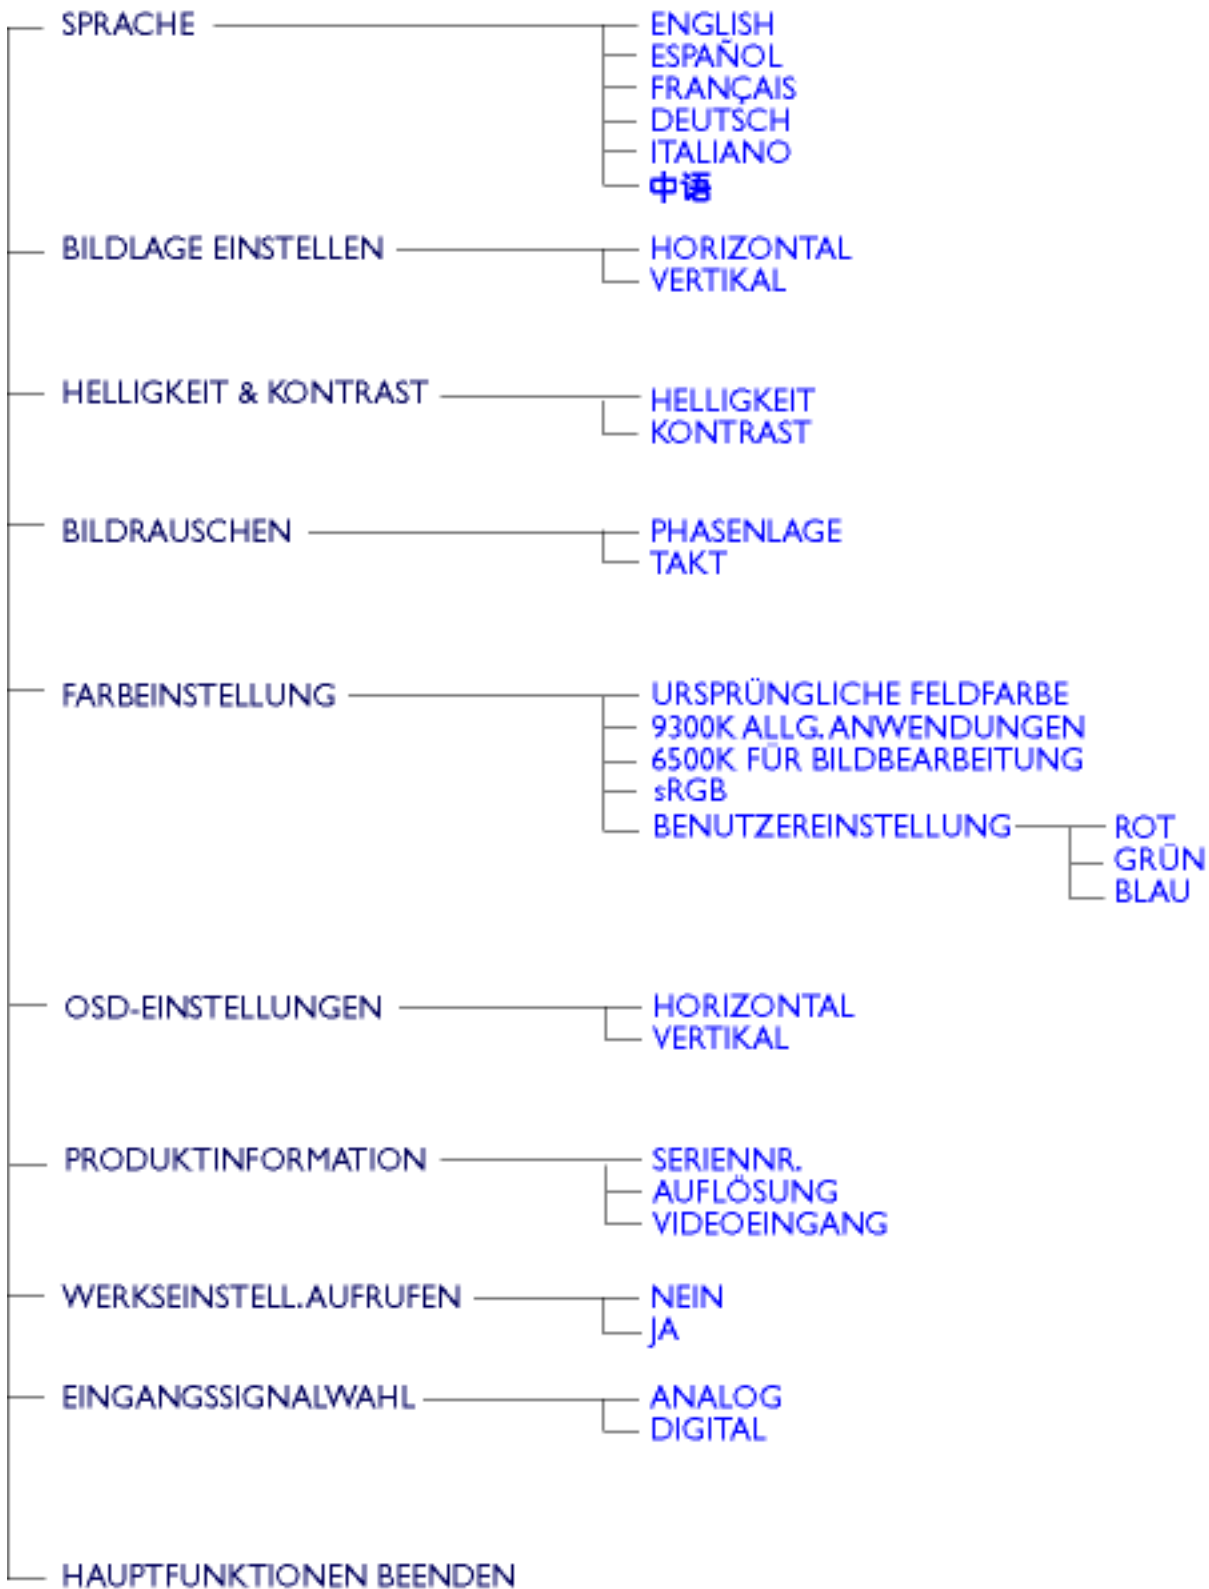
SPRACHE
ENGLISH
ESPAÑOL
FRANÇAIS
DEUTSCH
ITALIANO
中语

BILDLAGE EINSTELLEN
HORIZONTAL
VERTIKAL

HELLIGKEIT & KONTRAST
HELLIGKEIT
KONTRAST

BILDRAUSCHEN
PHASENLAGE
TAKT

FARBEINSTELLUNG
URSPRÜNGLICHE FELDFARBE
9300K ALLG. ANWENDUNGEN
6500K FÜR BILDBEARBEITUNG
sRGB
BENUTZEREINSTELLUNG
ROT
GRÜN
BLAU

OSD-EINSTELLUNGEN
HORIZONTAL
VERTIKAL

PRODUKTINFORMATION
SERIENNR.
AUFLÖSUNG
VIDEOEINGANG

WERKSEINSTELL.AUFRUFEN
NEIN
JA

EINGANGSSIGNALWAHL
ANALOG
DIGITAL

HAUPTFUNKTIONEN BEENDEN